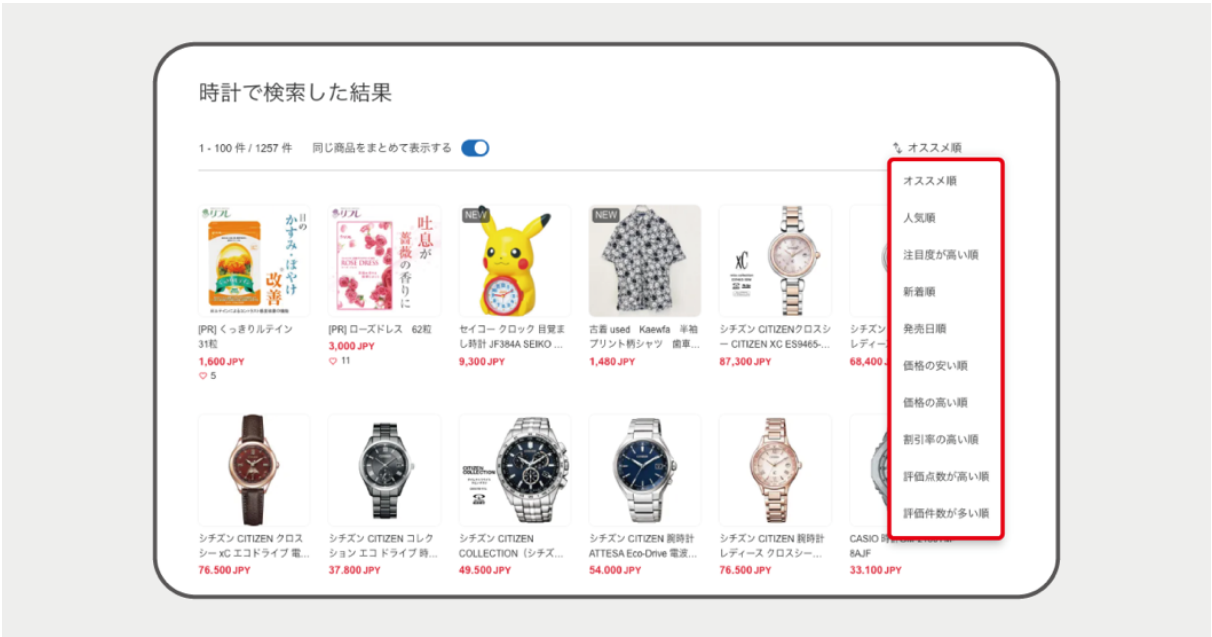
時計で検索した結果

1 - 100 件 / 1257 件　同じ商品をまとめて表示する

オススメ順

オススメ順
人気順
注目度が高い順
新着順
発売日順
価格の安い順
価格の高い順
割引率の高い順
評価点数が高い順
評価件数が多い順

リフレ
目のかすみ・ぼやけ改善
[PR] くっきりルテイン 31粒
1,600 JPY
♡ 5

リフレ
吐息が薔薇の香りに
ROSE DRESS
[PR] ローズドレス　62粒
3,000 JPY
♡ 11

NEW
セイコー クロック 目覚まし時計 JF384A SEIKO ...
9,300 JPY

NEW
古着 used　Kaewfa　半袖プリント柄シャツ　働車...
1,480 JPY

xC
シチズン CITIZENクロスシー CITIZEN XC ES9465-...
87,300 JPY

シチズン
レディー
68,400

シチズン CITIZEN クロスシー xC エコドライブ 電...
76.500 JPY

シチズン CITIZEN コレクション エコ ドライブ 時...
37.800 JPY

CITIZEN COLLECTION
シチズン CITIZEN COLLECTION（シチズ...
49.500 JPY

シチズン CITIZEN 腕時計 ATTESA Eco-Drive 電波...
54.000 JPY

シチズン CITIZEN 腕時計 レディース クロスシー...
76.500 JPY

CASIO 時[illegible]
8AJF
33.100 JPY